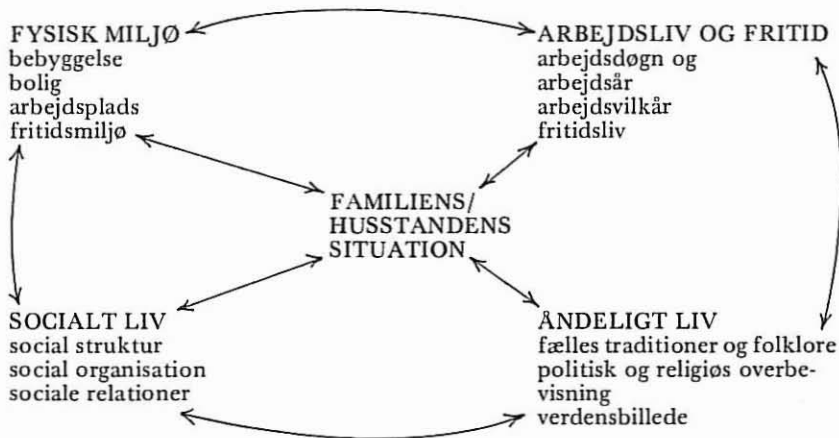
FYSISK MILJØ
bebyggelse
bolig
arbejdsplads
fritidsmiljø

ARBEJDSLIV OG FRITID
arbejdsdøgn og arbejdsår
arbejdsvilkår
fritidsliv

FAMILIENS/
HUSSTANDENS
SITUATION

SOCIALT LIV
social struktur
social organisation
sociale relationer

ÅNDELIGT LIV
fælles traditioner og folklore
politisk og religiøs overbevisning
verdensbillede